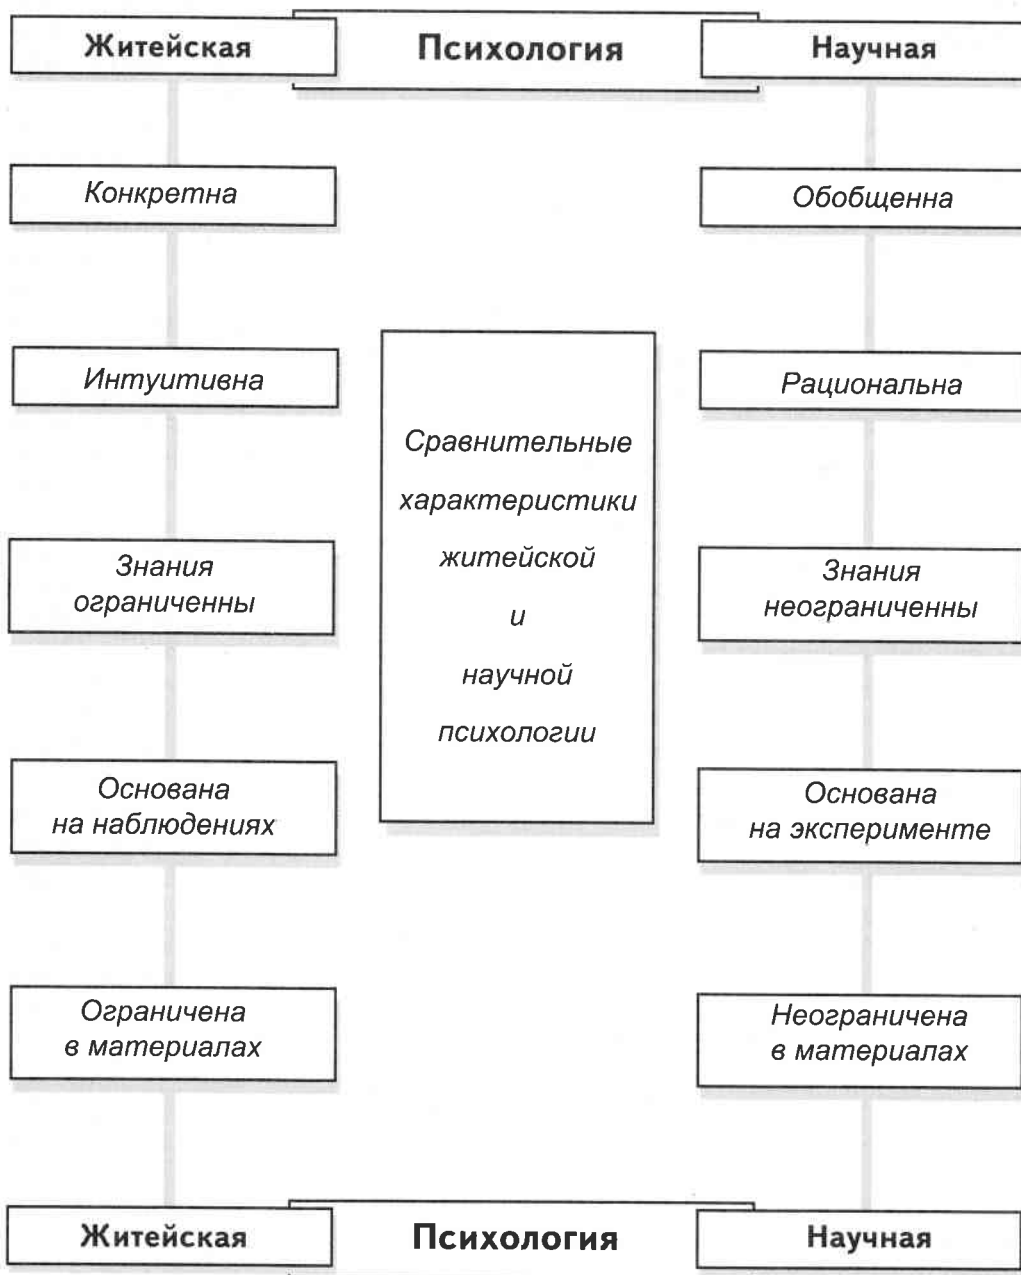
Житейская

Психология

Научная

Конкретна

Обобщенна

Интуитивна

Рациональна

Сравнительные характеристики житейской и научной психологии

Знания ограниченны

Знания неограниченны

Основана на наблюдениях

Основана на эксперименте

Ограничена в материалах

Неограничена в материалах

Житейская

Психология

Научная